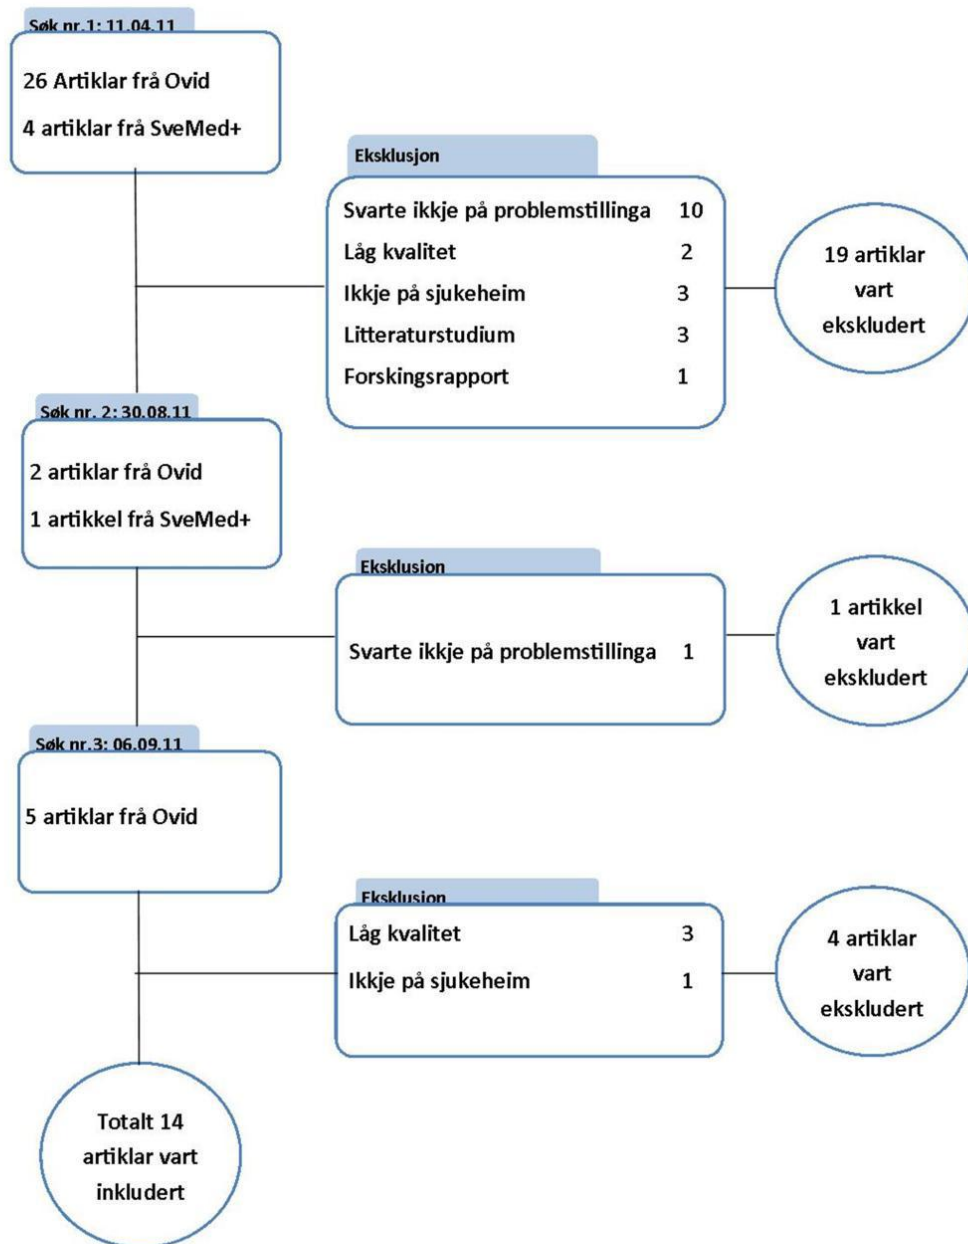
Søk nr. 1: 11.04.11

26 Artiklar frå Ovid

4 artiklar frå SveMed+

Eksklusjon

Svarte ikkje på problemstillinga 10

Låg kvalitet 2

Ikkje på sjukeheim 3

Litteraturstudium 3

Forskingsrapport 1

19 artiklar vart ekskludert

Søk nr. 2: 30.08.11

2 artiklar frå Ovid

1 artikkel frå SveMed+

Eksklusion

Svarte ikkje på problemstillinga 1

1 artikkel vart ekskludert

Søk nr. 3: 06.09.11

5 artiklar frå Ovid

Eksklusion

Låg kvalitet 3

Ikkje på sjukeheim 1

4 artiklar vart ekskludert

Totalt 14 artiklar vart inkludert